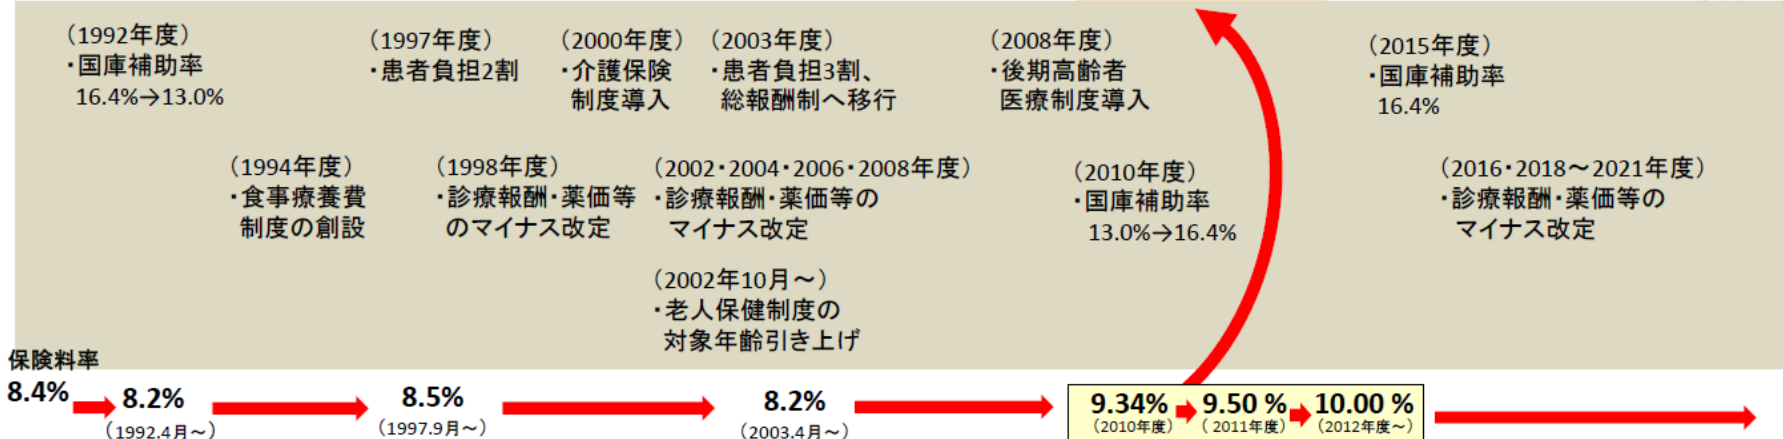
(1992年度)
・国庫補助率
16.4%→13.0%

(1994年度)
・食事療養費
制度の創設

(1997年度)
・患者負担2割

(1998年度)
・診療報酬・薬価等
のマイナス改定

(2000年度)
・介護保険
制度導入

(2003年度)
・患者負担3割、
総報酬制へ移行

(2002・2004・2006・2008年度)
・診療報酬・薬価等の
マイナス改定

(2002年10月～)
・老人保健制度の
対象年齢引き上げ

(2008年度)
・後期高齢者
医療制度導入

(2010年度)
・国庫補助率
13.0%→16.4%

(2015年度)
・国庫補助率
16.4%

(2016・2018～2021年度)
・診療報酬・薬価等の
マイナス改定

保険料率
8.4%

8.2%
(1992.4月～)

8.5%
(1997.9月～)

8.2%
(2003.4月～)

9.34%
(2010年度)

9.50 %
(2011年度)

10.00 %
(2012年度～)